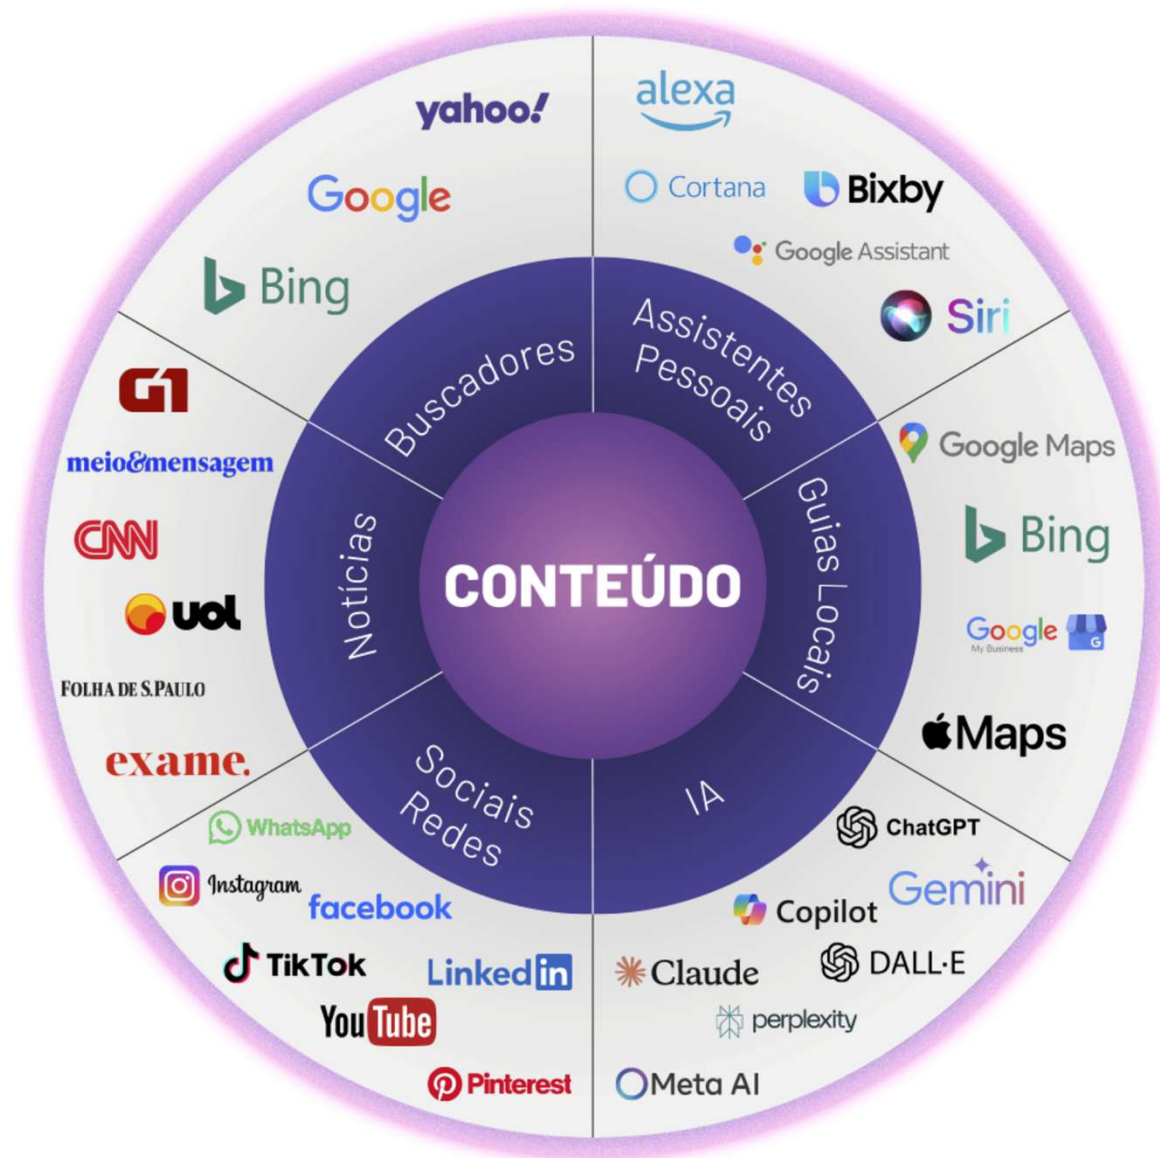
CONTEÚDO

Buscadores

yahoo!

Google

Bing

Assistentes Pessoais

alexa

Cortana

Bixby

Google Assistant

Siri

Guias Locais

Google Maps

Bing

Google My Business

Maps

IA

ChatGPT

Gemini

Copilot

Claude

DALL·E

perplexity

Meta AI

Redes Sociais

WhatsApp

Instagram

facebook

TikTok

LinkedIn

YouTube

Pinterest

Notícias

G1

meio&mensagem

CNN

uol

FOLHA DE S.PAULO

exame.